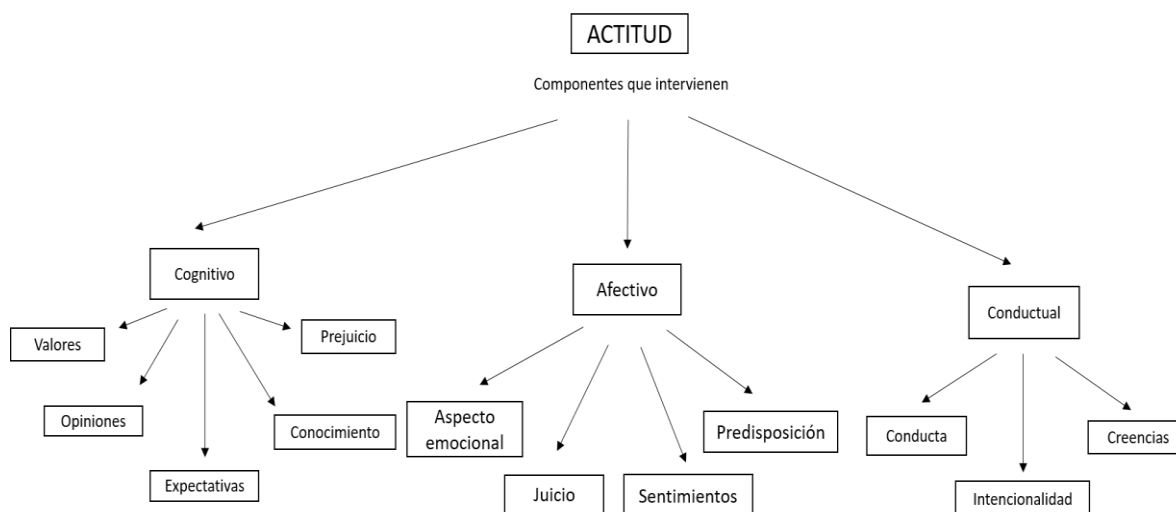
ACTITUD

Componentes que intervienen

Cognitivo

Valores

Prejuicio

Opiniones

Conocimiento

Expectativas

Afectivo

Aspecto emocional

Predisposición

Juicio

Sentimientos

Conductual

Conducta

Creencias

Intencionalidad